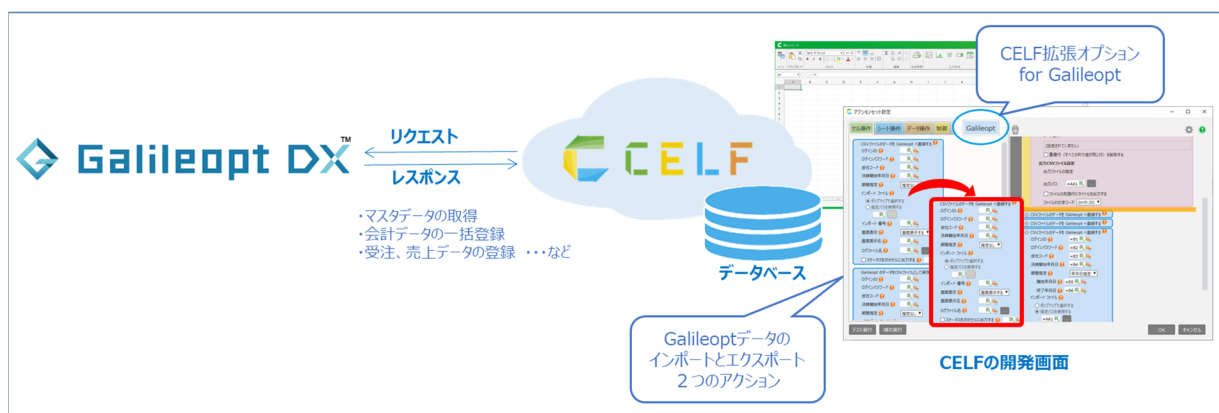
Galileopt DX™

リクエスト

レスポンス

CELF

・マスタデータの取得
・会計データの一括登録
・受注、売上データの登録 ・・・など

データベース

CELF拡張オプション
for Galileopt

アクションセット設定

セル操作 シート操作 データ操作 制御 Galileopt

Galileoptデータの
インポートとエクスポート
２つのアクション

テスト実行 構文実行

OK キャンセル

CELFの開発画面